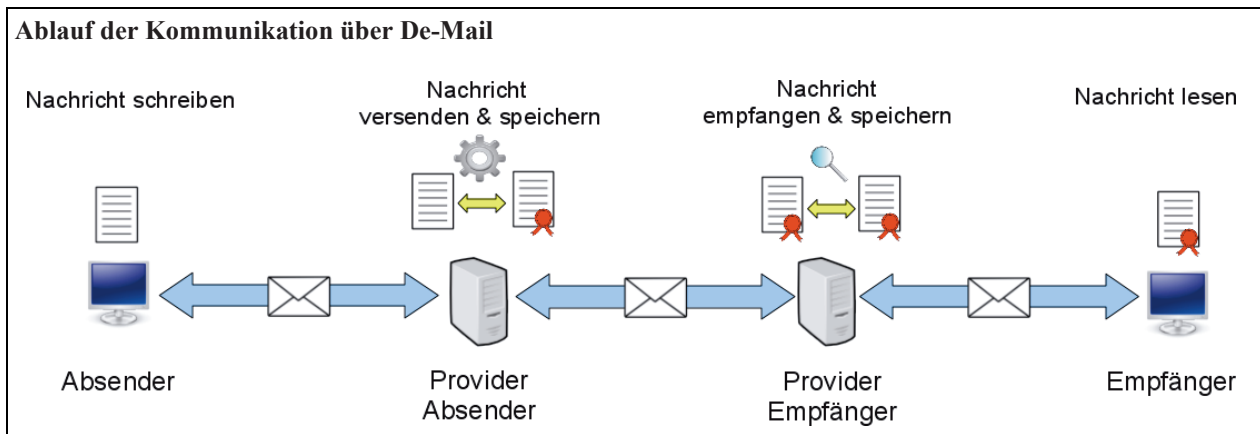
Ablauf der Kommunikation über De-Mail

Nachricht schreiben

Nachricht versenden & speichern

Nachricht empfangen & speichern

Nachricht lesen

Absender

Provider Absender

Provider Empfänger

Empfänger